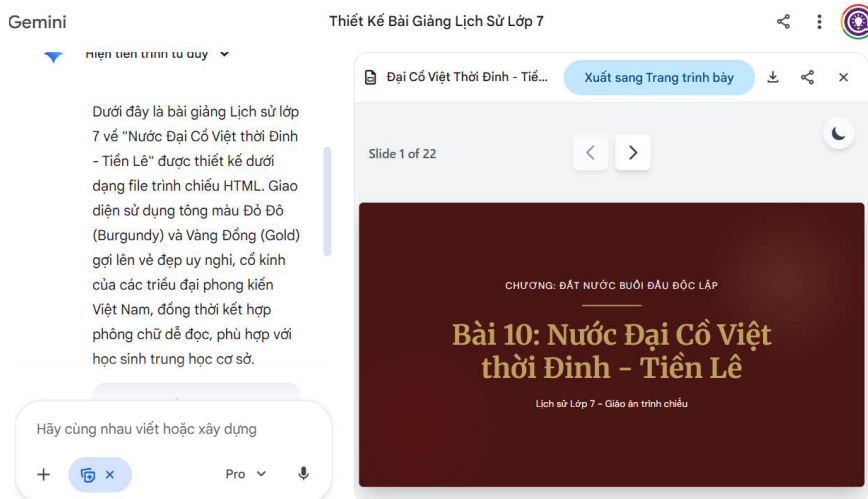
Gemini

Thiết Kế Bài Giảng Lịch Sử Lớp 7

Hiện tiến trình tư duy

Dưới đây là bài giảng Lịch sử lớp 7 về "Nước Đại Cồ Việt thời Đinh - Tiền Lê" được thiết kế dưới dạng file trình chiếu HTML. Giao diện sử dụng tông màu Đỏ Đô (Burgundy) và Vàng Đồng (Gold) gợi lên vẻ đẹp uy nghi, cổ kính của các triều đại phong kiến Việt Nam, đồng thời kết hợp phông chữ dễ đọc, phù hợp với học sinh trung học cơ sở.

Hãy cùng nhau viết hoặc xây dựng

Pro

Đại Cồ Việt Thời Đinh - Tiề...

Xuất sang Trang trình bày

Slide 1 of 22

CHƯƠNG: ĐẤT NƯỚC BUỔI ĐẦU ĐỘC LẬP

Bài 10: Nước Đại Cồ Việt thời Đinh - Tiền Lê

Lịch sử Lớp 7 - Giáo án trình chiếu